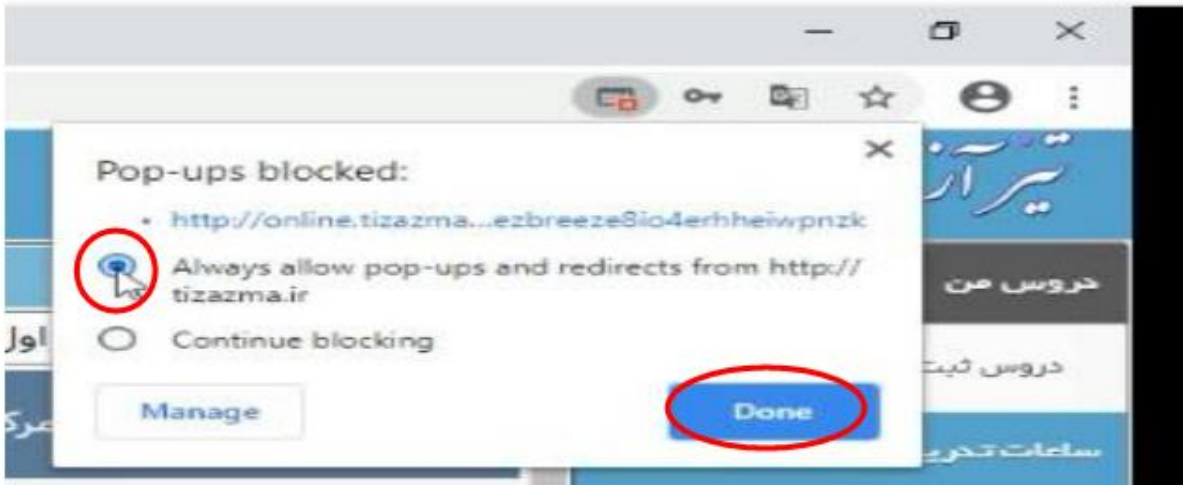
Pop-ups blocked:

• http://online.tizazma...ezbreeze8io4erhheiwpnzk

Always allow pop-ups and redirects from http://tizazma.ir

Continue blocking

Manage

Done

تیزآز

دروس من

دروس ثبت

ساعات تدری

اول

مرک